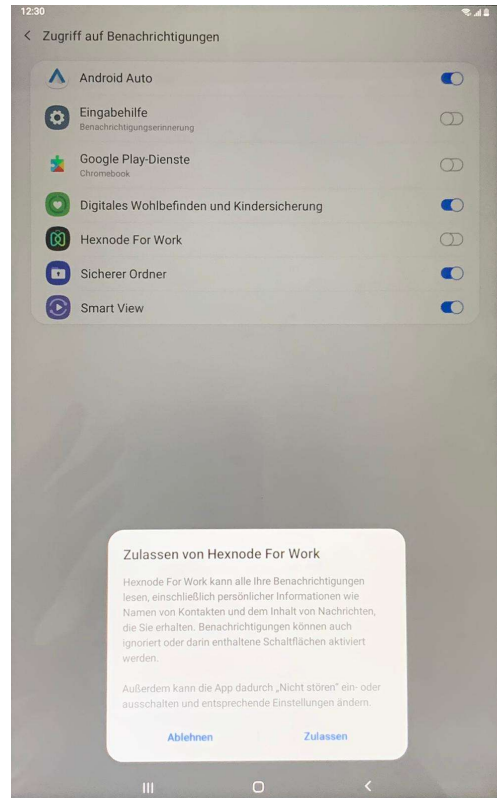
12:30

Zugriff auf Benachrichtigungen

Android Auto

Eingabehilfe
Benachrichtigungserinnerung

Google Play-Dienste
Chromebook

Digitales Wohlbefinden und Kindersicherung

Hexnode For Work

Sicherer Ordner

Smart View

Zulassen von Hexnode For Work

Hexnode For Work kann alle Ihre Benachrichtigungen lesen, einschließlich persönlicher Informationen wie Namen von Kontakten und dem Inhalt von Nachrichten, die Sie erhalten. Benachrichtigungen können auch ignoriert oder darin enthaltene Schaltflächen aktiviert werden.

Außerdem kann die App dadurch „Nicht stören" ein- oder ausschalten und entsprechende Einstellungen ändern.

Ablehnen

Zulassen